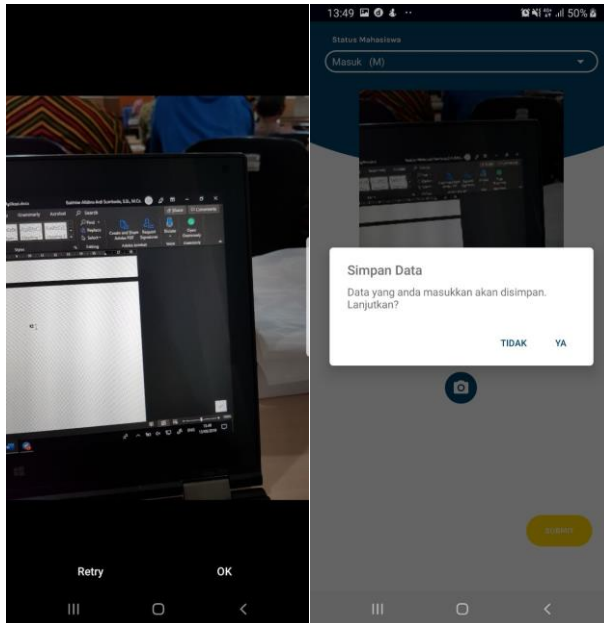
Grammarly Acrobat Search
Find Replace Select
Create and Share Adobe PDF Request Signatures
Dictate Open Grammarly

Retry OK

13:49 50%

Status Mahasiswa
Masuk (M)

Simpan Data
Data yang anda masukkan akan disimpan. Lanjutkan?
TIDAK YA

SUBMIT